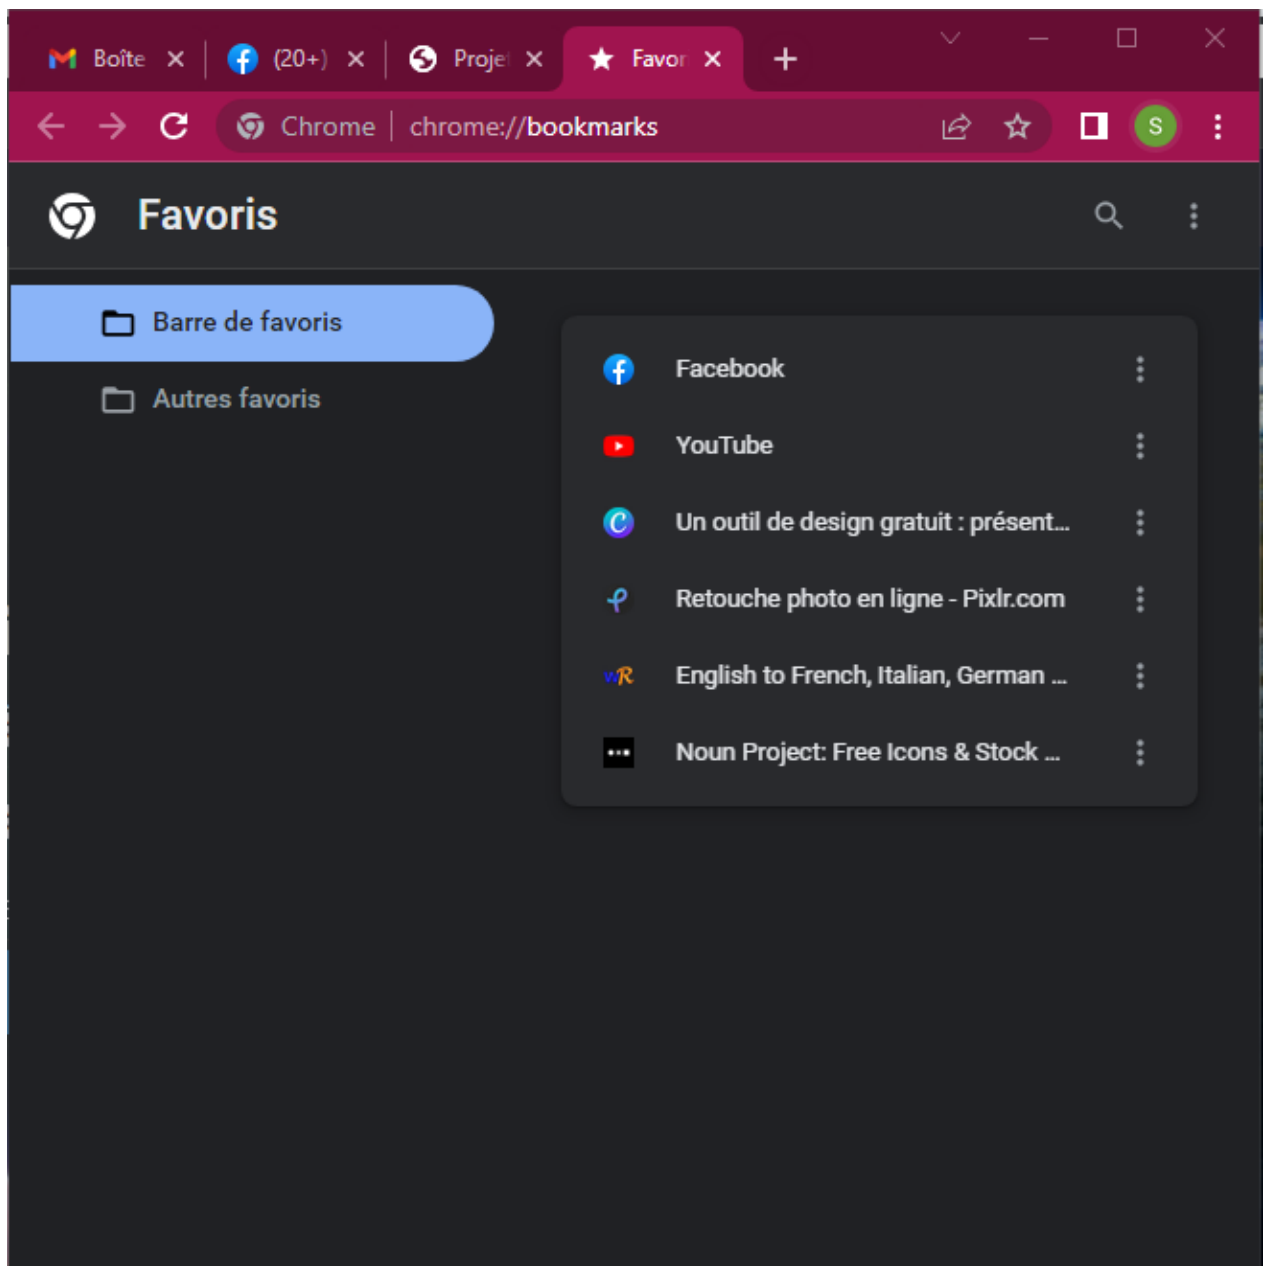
Boîte
(20+)
Proje
Favor
Chrome
chrome://bookmarks
S

Favoris

Barre de favoris
Autres favoris

Facebook
YouTube
Un outil de design gratuit : présent...
Retouche photo en ligne - Pixlr.com
English to French, Italian, German ...
Noun Project: Free Icons & Stock ...